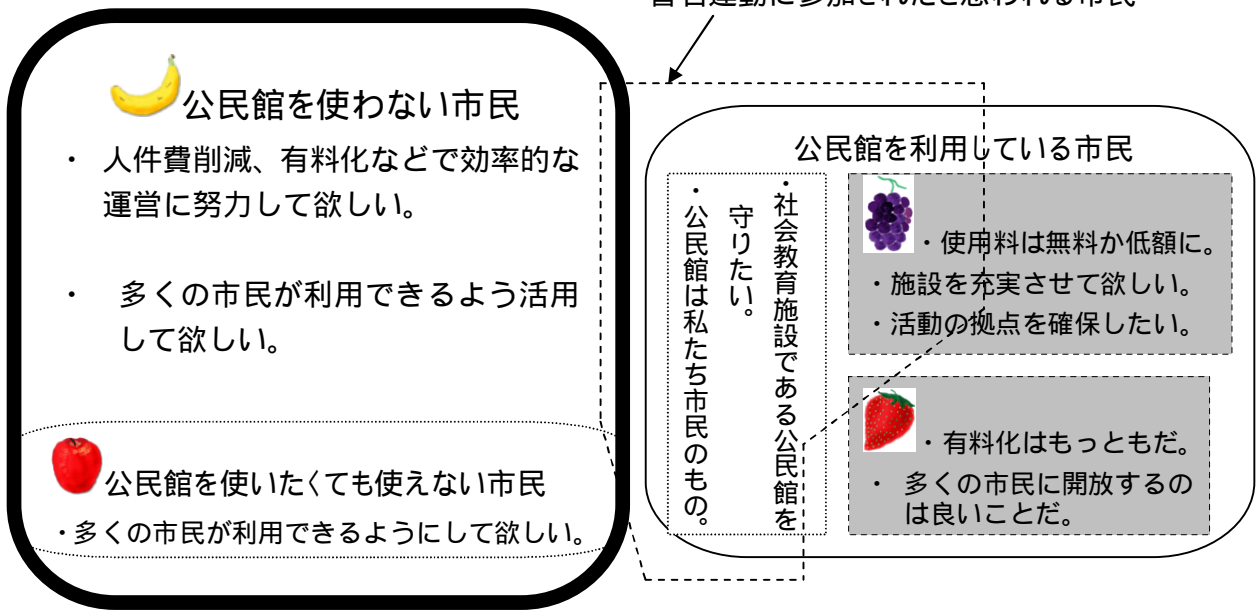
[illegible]

公民館を使わない市民

・ 人件費削減、有料化などで効率的な運営に努力して欲しい。

・ 多くの市民が利用できるよう活用して欲しい。

公民館を使いたくても使えない市民

・多くの市民が利用できるようにして欲しい。

公民館を利用している市民

・社会教育施設である公民館を守りたい。

・公民館は私たち市民のもの。

・使用料は無料か低額に。

・施設を充実させて欲しい。

・活動の拠点を確保したい。

・有料化はもっともだ。

・ 多くの市民に開放するのは良いことだ。